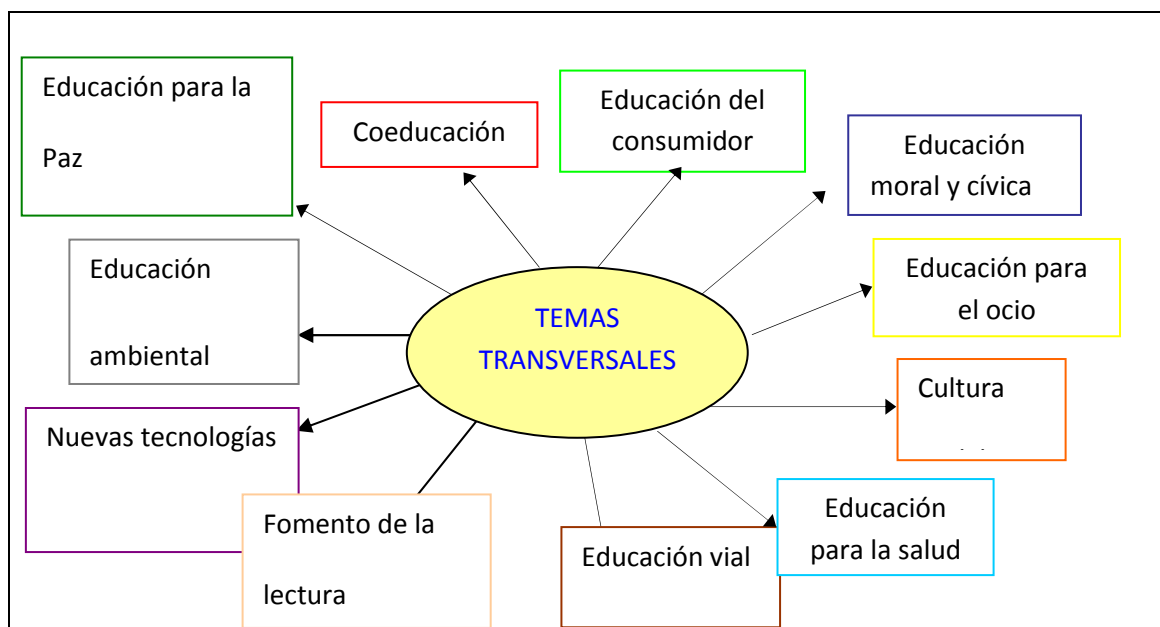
TEMAS TRANSVERSALES

Educación para la Paz

Coeducación

Educación del consumidor

Educación moral y cívica

Educación ambiental

Educación para el ocio

Cultura

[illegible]

Nuevas tecnologías

Fomento de la lectura

Educación vial

Educación para la salud